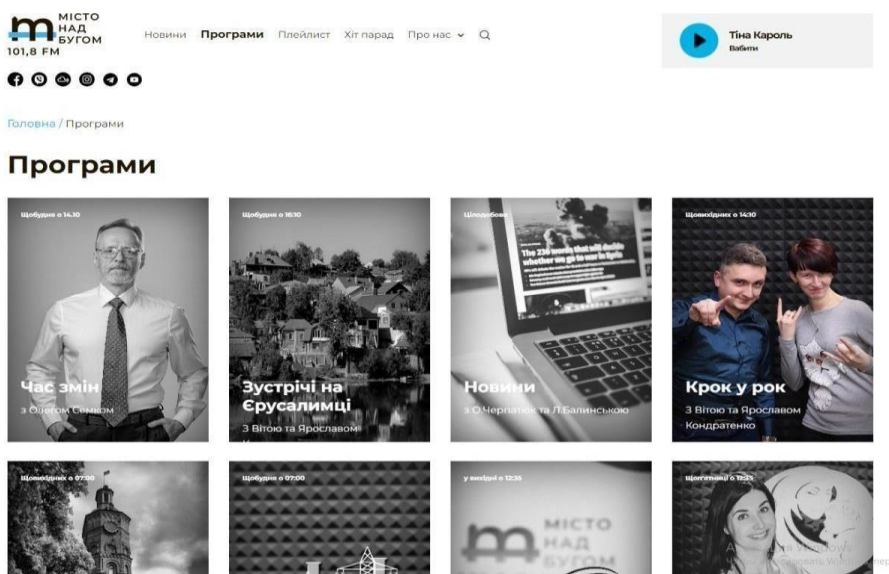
МІСТО НАД БУГОМ 101,8 FM

Новини Програми Плейлист Хіт парад Про нас

Тіна Кароль
Вабити

Головна / Програми

Програми

Щобудня о 14:10
Час змін
з Олегом Семком

Щобудня о 16:10
Зустрічі на Єрусалимці
З Вітою та Ярославом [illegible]

Цілодобово
Новини
з О.Черпатюк та Л.Балинською

Щовихідних о 14:10
Крок у рок
З Вітою та Ярославом Кондратенко

Щовихідних о 07:00

Щобудня о 07:00

у вихідні о 12:35

МІСТО НАД БУГОМ

Щоп'ятниці о 12:35